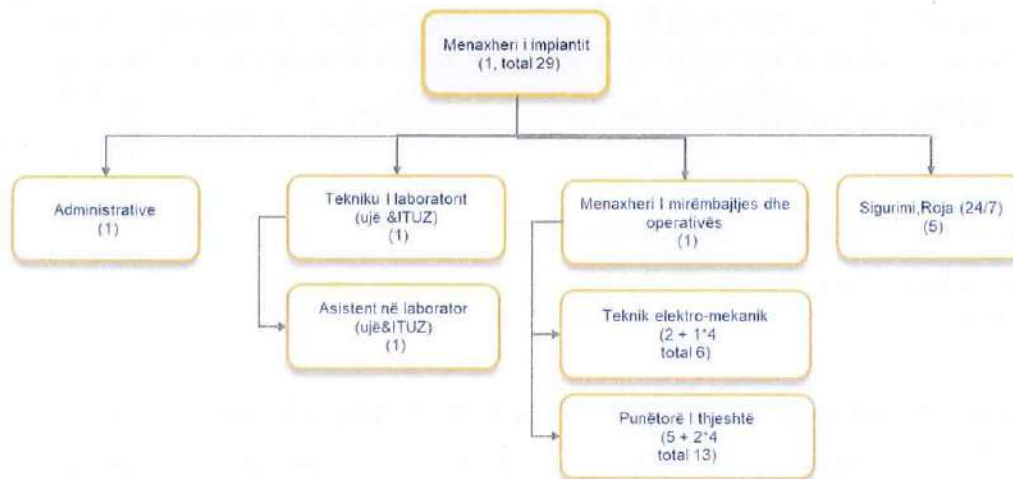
Menaxheri i impiantit
(1, total 29)

Administrative
(1)

Tekniku I laboratorit
(ujë &ITUZ)
(1)

Asistent në laborator
(ujë&ITUZ)
(1)

Menaxheri I mirëmbajtjes dhe operativës
(1)

Teknik elektro-mekanik
(2 + 1*4
total 6)

Punëtorë I thjeshtë
(5 + 2*4
total 13)

Sigurimi,Roja (24/7)
(5)